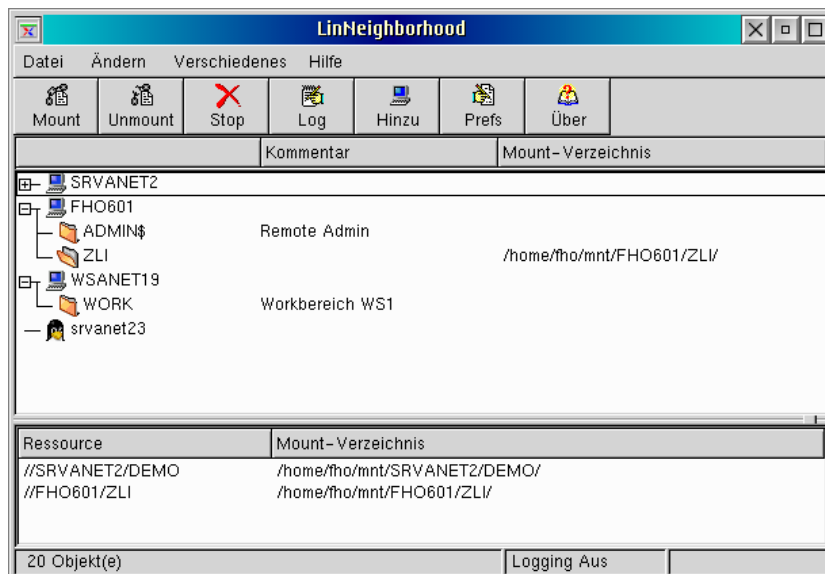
LinNeighborhood

Datei Ändern Verschiedenes Hilfe

Mount Unmount Stop Log Hinzu Prefs Über

| | Kommentar | Mount-Verzeichnis |
|---|---|---|
| SRVANET2 | | |
| FHO601 | | |
| ADMIN$ | Remote Admin | |
| ZLI | | /home/fho/mnt/FHO601/ZLI/ |
| WSANET19 | | |
| WORK | Workbereich WS1 | |
| srvanet23 | | |

| Ressource | Mount-Verzeichnis |
|---|---|
| //SRVANET2/DEMO | /home/fho/mnt/SRVANET2/DEMO/ |
| //FHO601/ZLI | /home/fho/mnt/FHO601/ZLI/ |

20 Objekt(e) Logging Aus